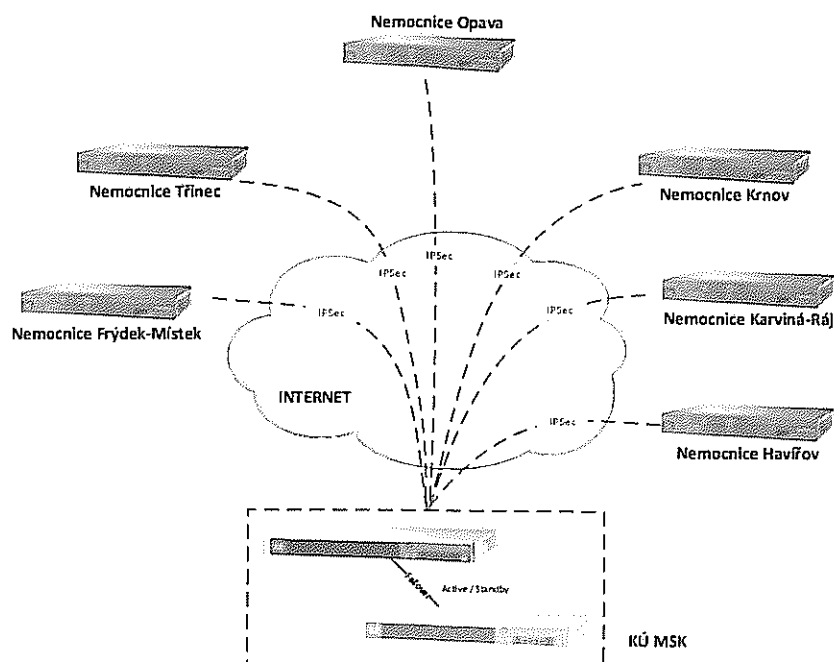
Nemocnice Opava

Nemocnice Třinec

Nemocnice Krnov

IPSec

IPSec

IPSec

Nemocnice Frýdek-Místek

IPSec

IPSec

Nemocnice Karviná-Ráj

INTERNET

IPSec

Nemocnice Havířov

Failover

Active / Standby

KÚ MSK